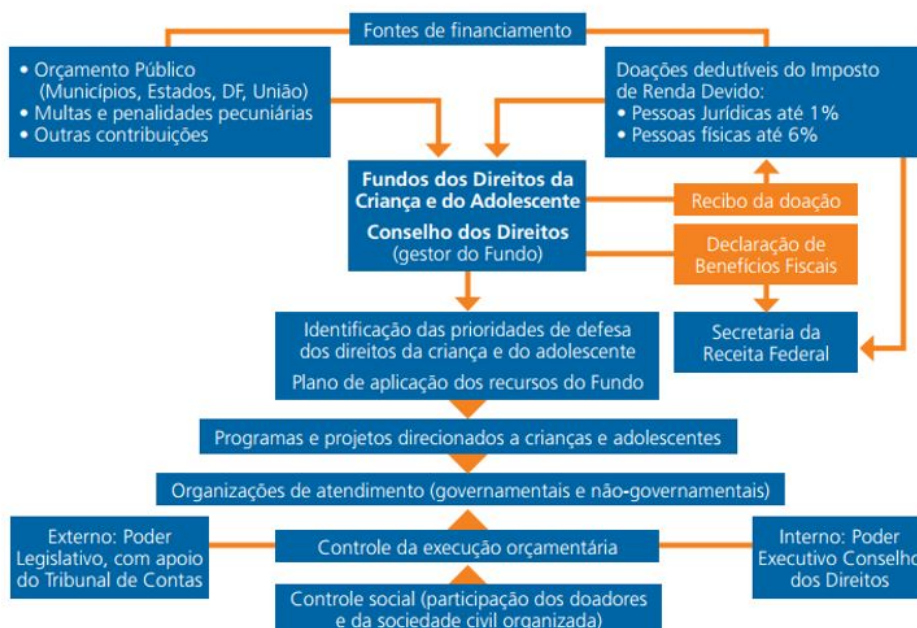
Fontes de financiamento

• Orçamento Público (Municípios, Estados, DF, União)
• Multas e penalidades pecuniárias
• Outras contribuições

Doações dedutíveis do Imposto de Renda Devido:
• Pessoas Jurídicas até 1%
• Pessoas físicas até 6%

Fundos dos Direitos da Criança e do Adolescente

Conselho dos Direitos (gestor do Fundo)

Recibo da doação

Declaração de Benefícios Fiscais

Secretaria da Receita Federal

Identificação das prioridades de defesa dos direitos da criança e do adolescente

Plano de aplicação dos recursos do Fundo

Programas e projetos direcionados a crianças e adolescentes

Organizações de atendimento (governamentais e não-governamentais)

Externo: Poder Legislativo, com apoio do Tribunal de Contas

Controle da execução orçamentária

Interno: Poder Executivo Conselho dos Direitos

Controle social (participação dos doadores e da sociedade civil organizada)